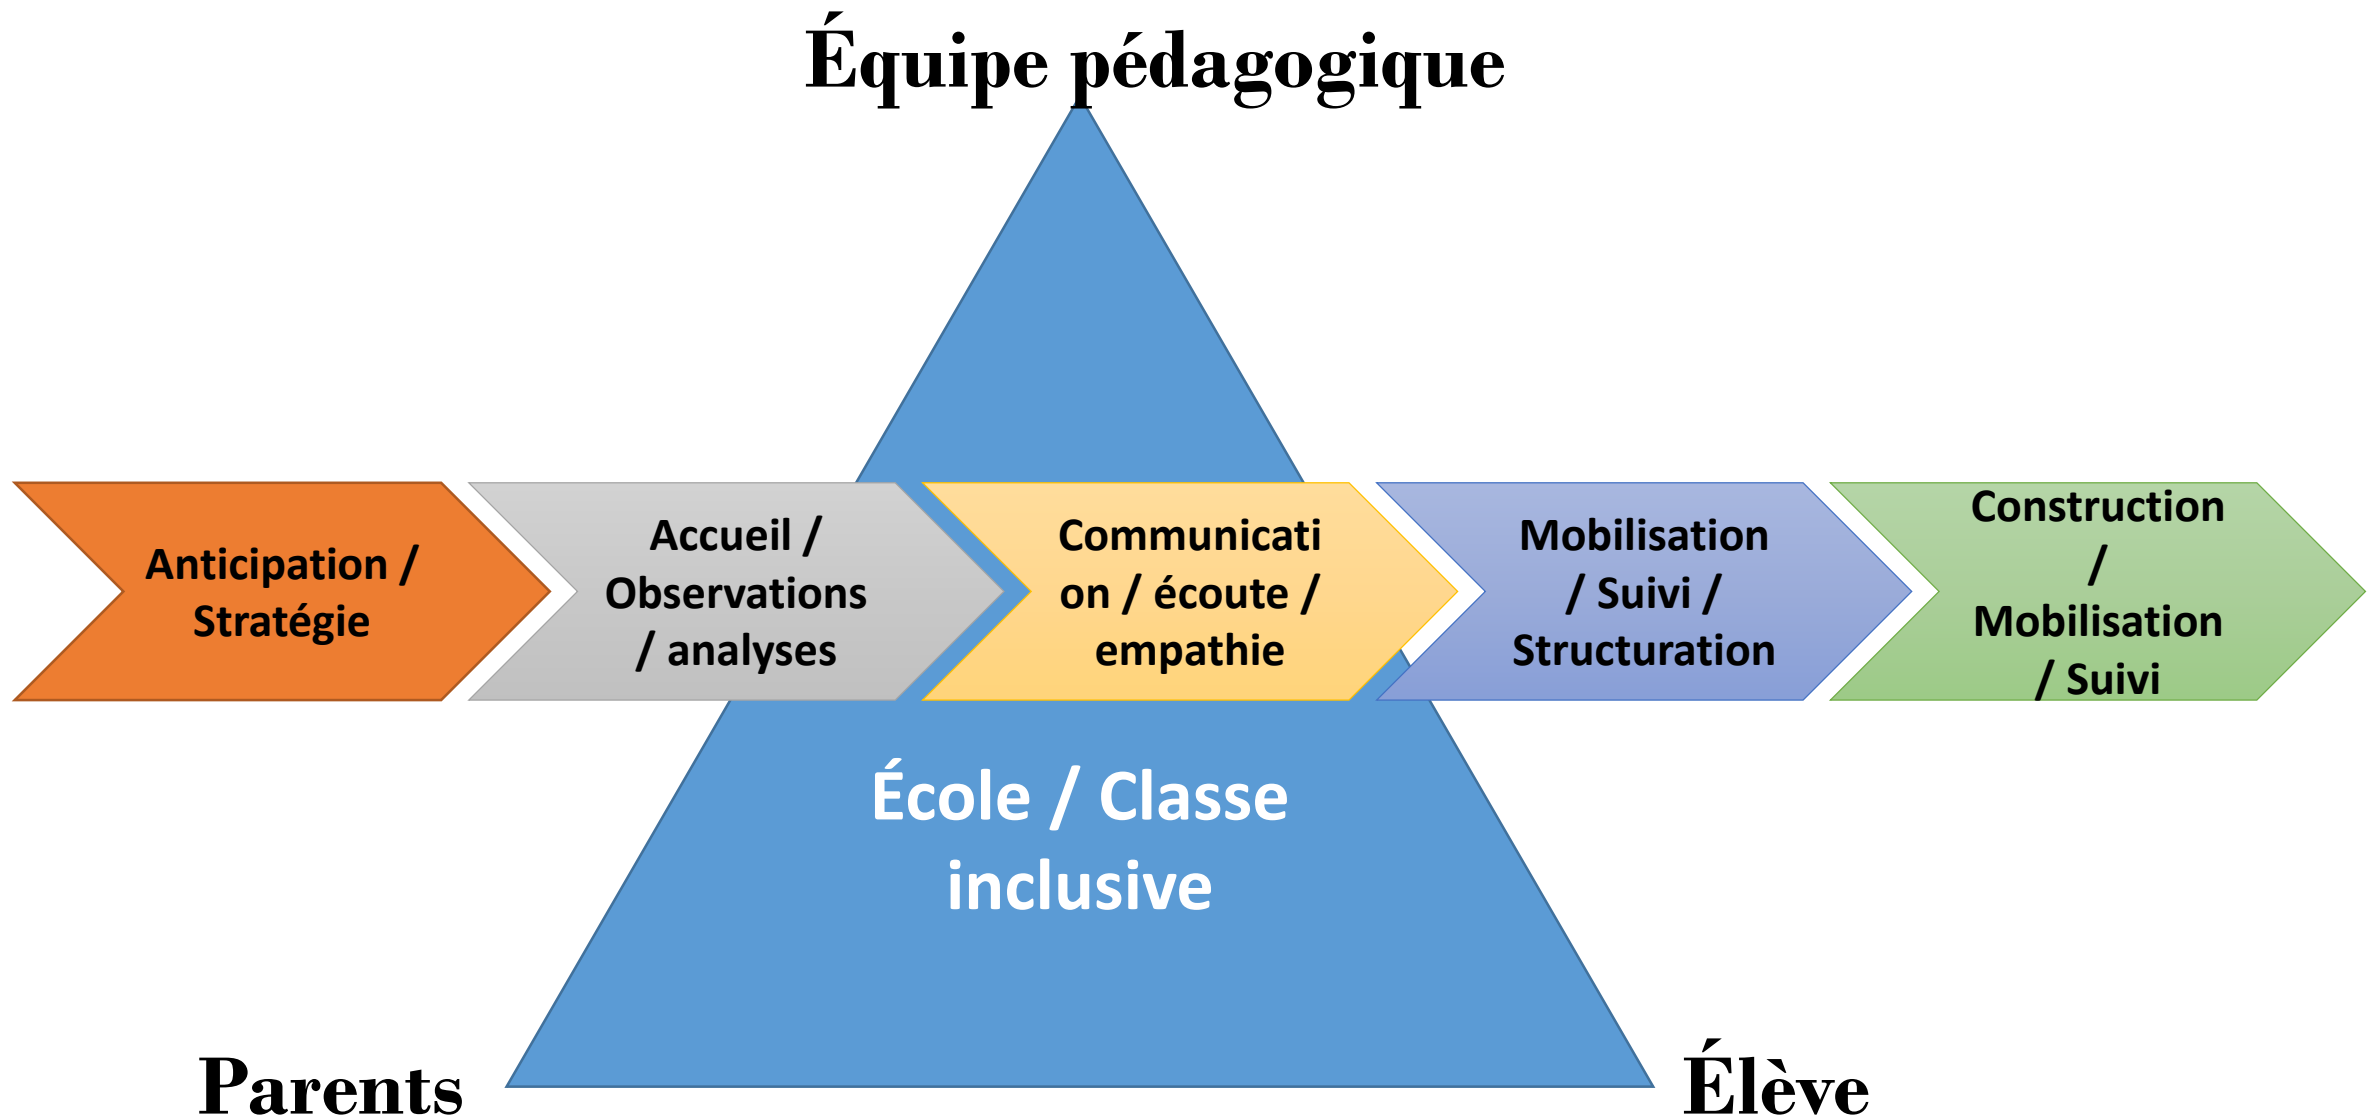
Équipe pédagogique

Anticipation / Stratégie

Accueil / Observations / analyses

Communication / écoute / empathie

Mobilisation / Suivi / Structuration

Construction / Mobilisation / Suivi

École / Classe inclusive

Parents

Élève